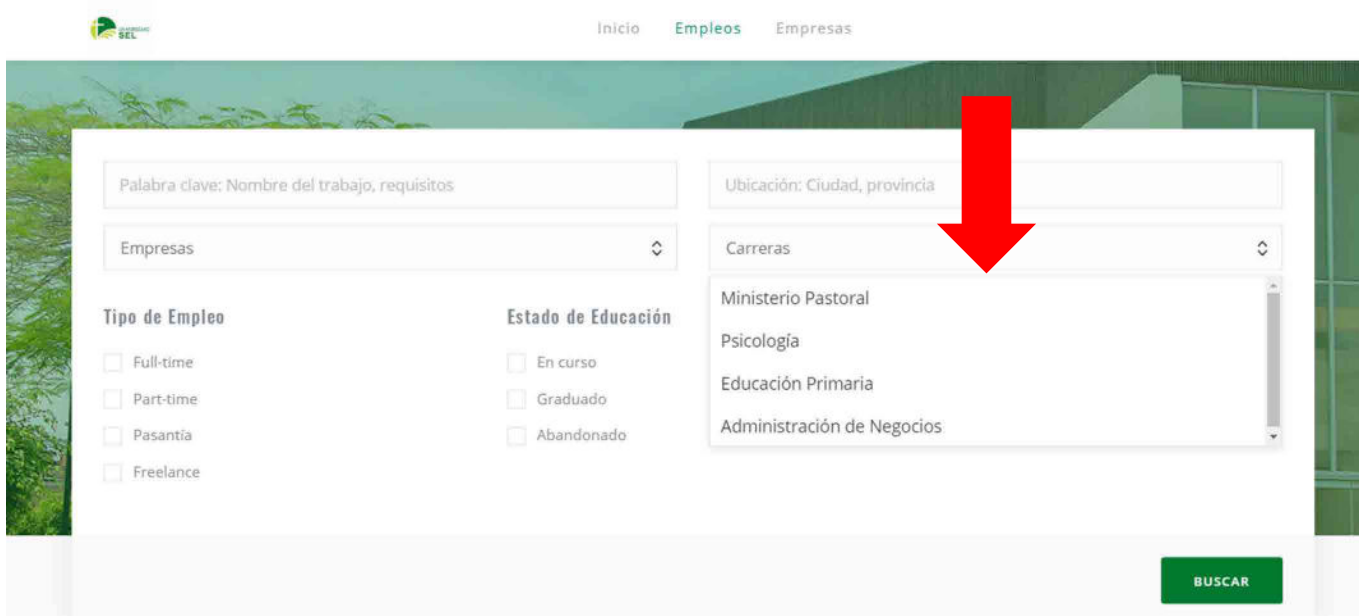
SEL

Inicio Empleos Empresas

Palabra clave: Nombre del trabajo, requisitos

Ubicación: Ciudad, provincia

Empresas

Carreras

Ministerio Pastoral
Psicología
Educación Primaria
Administración de Negocios

Tipo de Empleo

Full-time
Part-time
Pasantía
Freelance

Estado de Educación

En curso
Graduado
Abandonado

BUSCAR